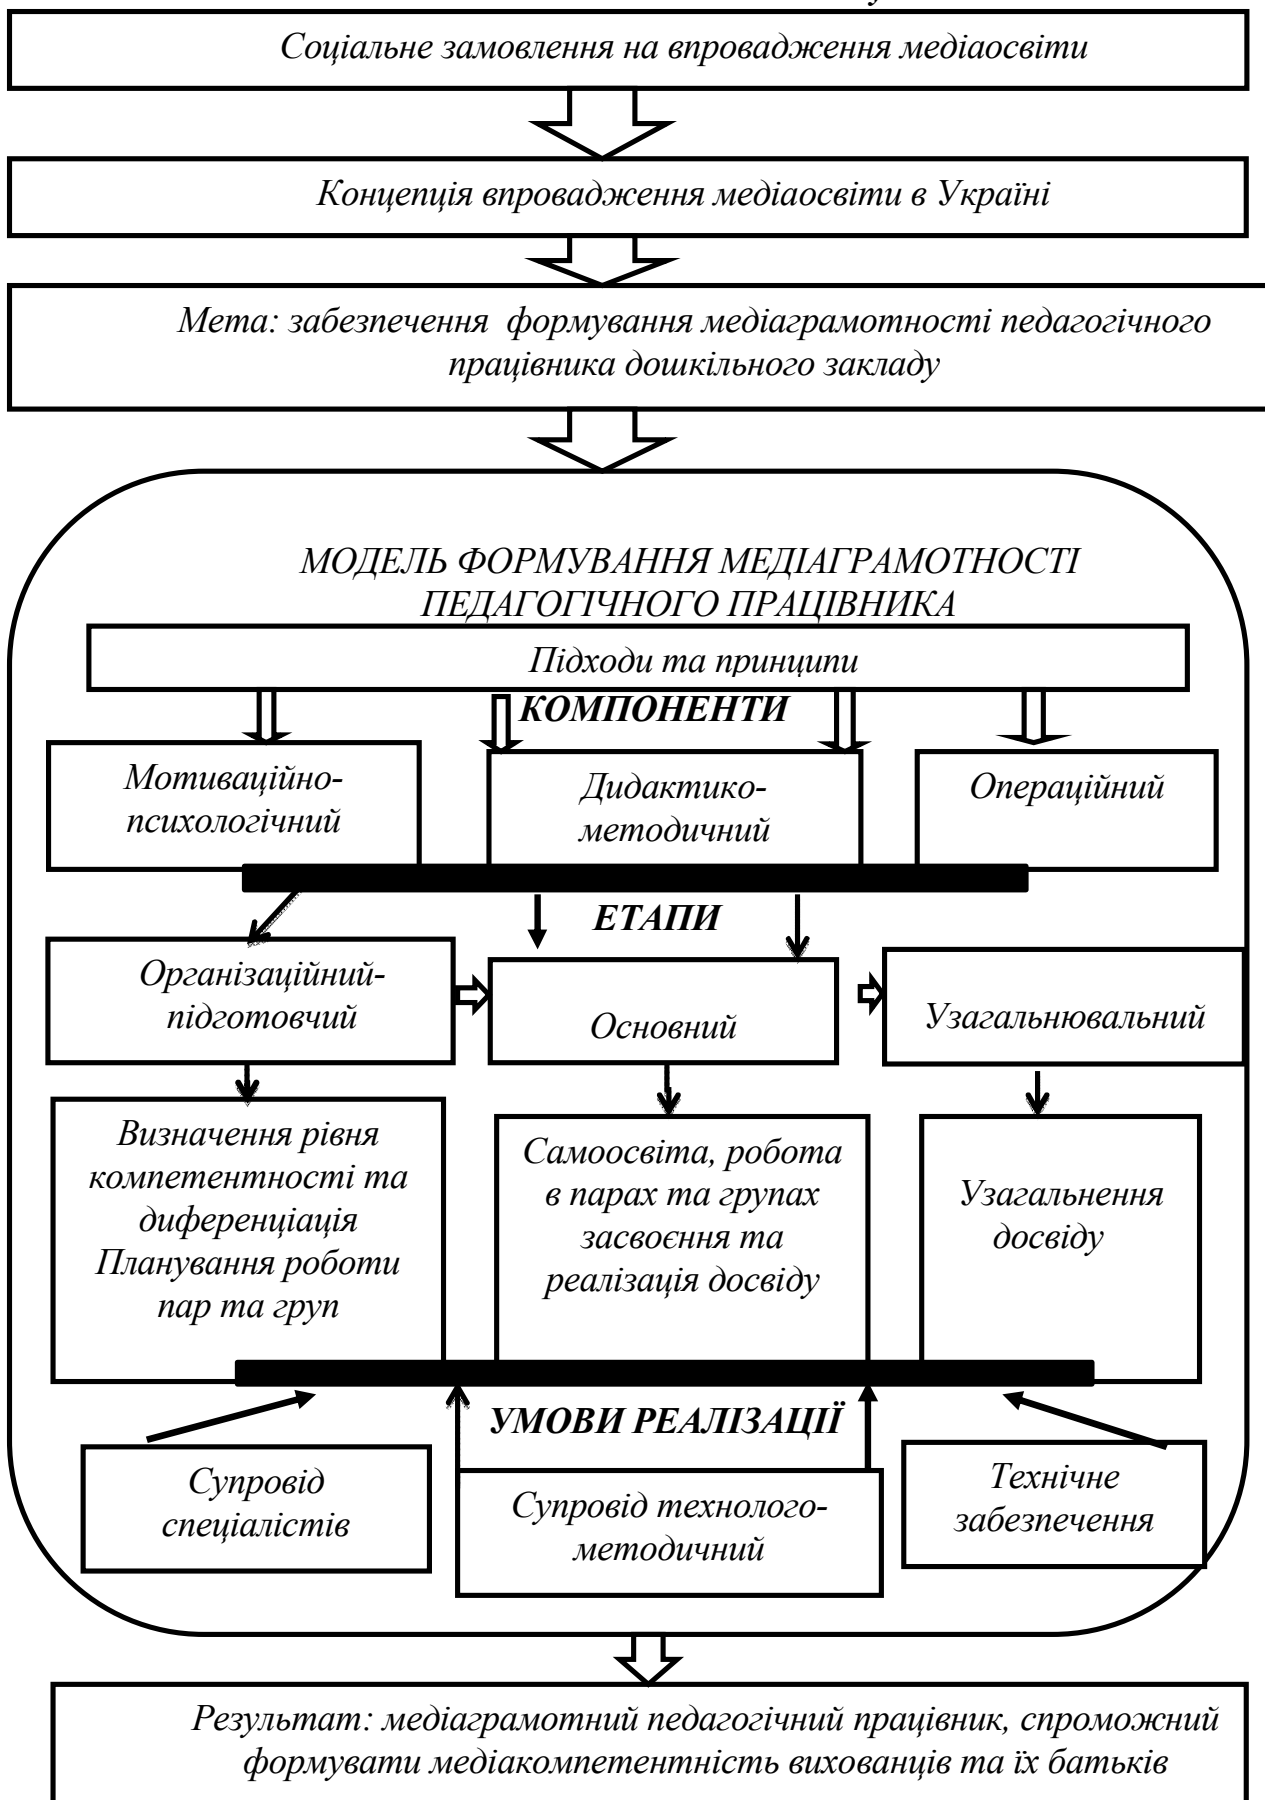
Соціальне замовлення на впровадження медіаосвіти

Концепція впровадження медіаосвіти в Україні

Мета: забезпечення формування медіаграмотності педагогічного працівника дошкільного закладу

МОДЕЛЬ ФОРМУВАННЯ МЕДІАГРАМОТНОСТІ ПЕДАГОГІЧНОГО ПРАЦІВНИКА

Підходи та принципи

КОМПОНЕНТИ

Мотиваційно-психологічний

Дидактико-методичний

Операційний

ЕТАПИ

Організаційний-підготовчий

Основний

Узагальнювальний

Визначення рівня компетентності та диференціація Планування роботи пар та груп

Самоосвіта, робота в парах та групах засвоєння та реалізація досвіду

Узагальнення досвіду

УМОВИ РЕАЛІЗАЦІЇ

Супровід спеціалістів

Супровід технолого-методичний

Технічне забезпечення

Результат: медіаграмотний педагогічний працівник, спроможний формувати медіакомпетентність вихованців та їх батьків